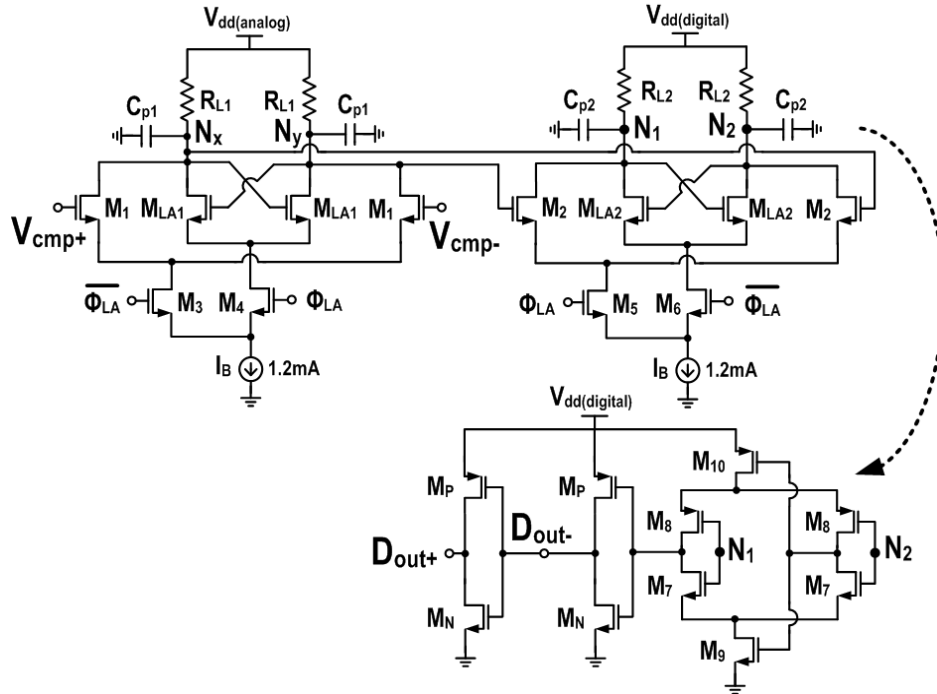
$V_{dd(analog)}$
$V_{dd(digital)}$
$R_{L1}$ $R_{L1}$
$C_{p1}$ $C_{p1}$
$N_x$ $N_y$
$C_{p2}$ $R_{L2}$ $R_{L2}$ $C_{p2}$
$N_1$ $N_2$
$M_1$ $M_{LA1}$ $M_{LA1}$ $M_1$
$V_{cmp+}$
$V_{cmp-}$
$M_2$ $M_{LA2}$ $M_{LA2}$ $M_2$
$\overline{\Phi_{LA}}$ $M_3$ $M_4$ $\Phi_{LA}$
$\Phi_{LA}$ $M_5$ $M_6$ $\overline{\Phi_{LA}}$
$I_B$ 1.2mA
$I_B$ 1.2mA
$V_{dd(digital)}$
$M_{10}$
$M_P$ $M_P$
$M_8$ $M_8$
$D_{out+}$
$D_{out-}$
$N_1$ $N_2$
$M_7$ $M_7$
$M_N$ $M_N$
$M_9$